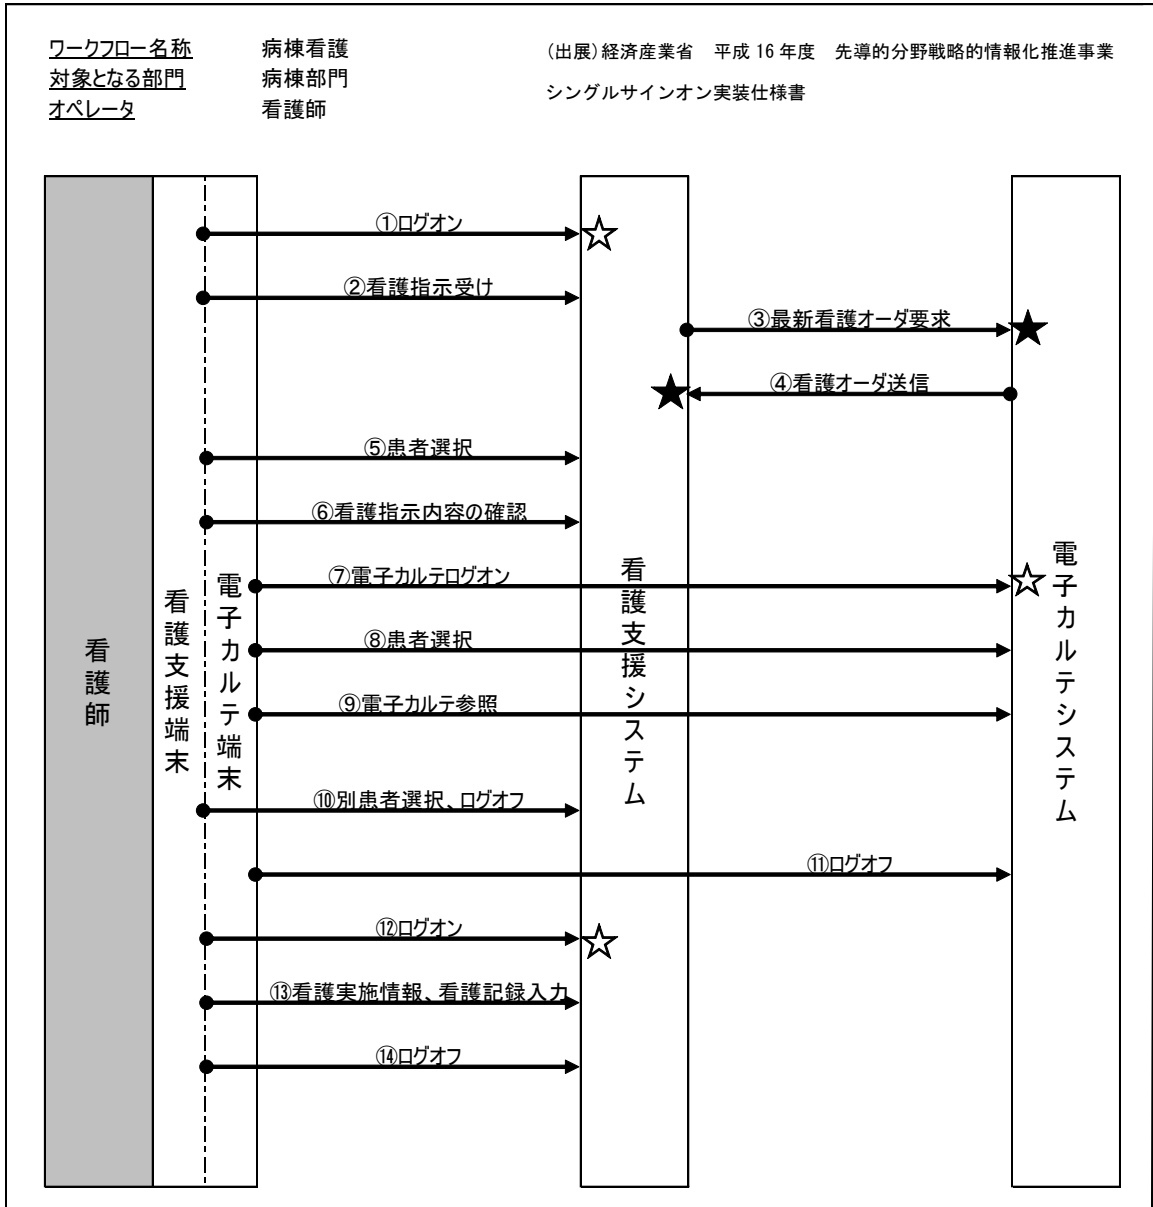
ワークフロー名称　病棟看護
対象となる部門　病棟部門
オペレータ　看護師

(出展)経済産業省　平成 16 年度　先導的分野戦略的情報化推進事業
シングルサインオン実装仕様書

看護師

看護支援端末

電子カルテ端末

看護支援システム

電子カルテシステム

①ログオン
②看護指示受け
③最新看護オーダ要求
④看護オーダ送信
⑤患者選択
⑥看護指示内容の確認
⑦電子カルテログオン
⑧患者選択
⑨電子カルテ参照
⑩別患者選択、ログオフ
⑪ログオフ
⑫ログオン
⑬看護実施情報、看護記録入力
⑭ログオフ